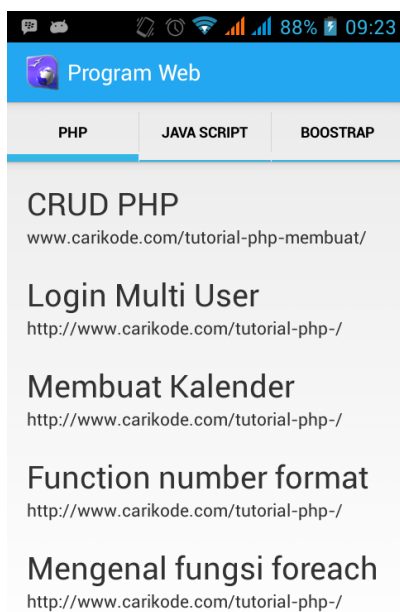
88% 09:23

Program Web

PHP | JAVA SCRIPT | BOOSTRAP

CRUD PHP
www.carikode.com/tutorial-php-membuat/

Login Multi User
http://www.carikode.com/tutorial-php-/

Membuat Kalender
http://www.carikode.com/tutorial-php-/

Function number format
http://www.carikode.com/tutorial-php-/

Mengenal fungsi foreach
http://www.carikode.com/tutorial-php-/